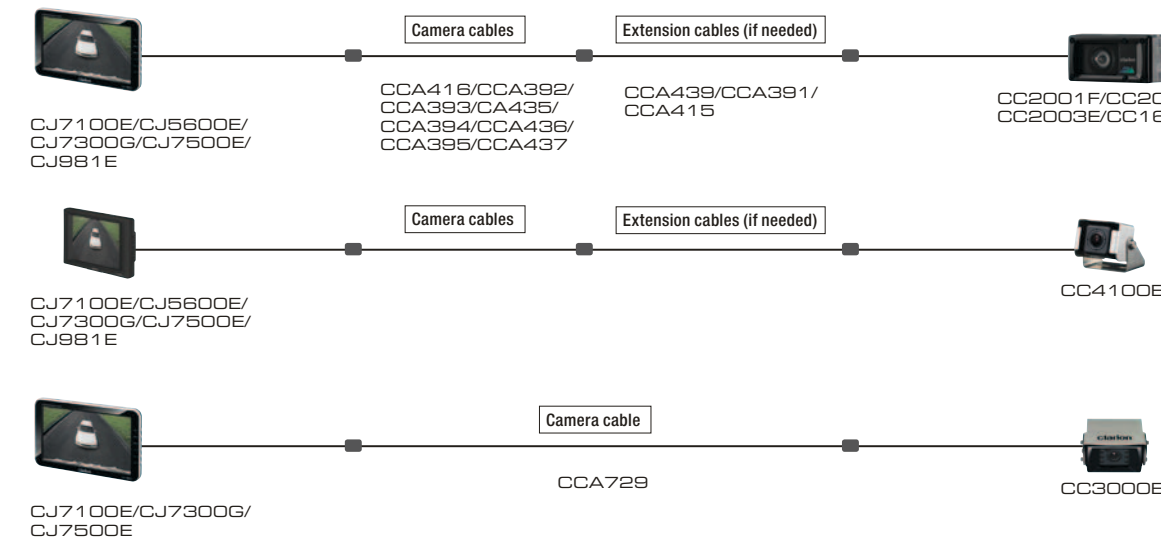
Camera cables

Extension cables (if needed)

CCA416/CCA392/ CCA393/CA435/ CCA394/CCA436/ CCA395/CCA437

CCA439/CCA391/ CCA415

CJ7100E/CJ5600E/ CJ7300G/CJ7500E/ CJ981E

CC2001F/CC20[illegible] CC2003E/CC16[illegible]

Camera cables

Extension cables (if needed)

CJ7100E/CJ5600E/ CJ7300G/CJ7500E/ CJ981E

CC4100E

Camera cable

CCA729

CJ7100E/CJ7300G/ CJ7500E

clarion

CC3000E